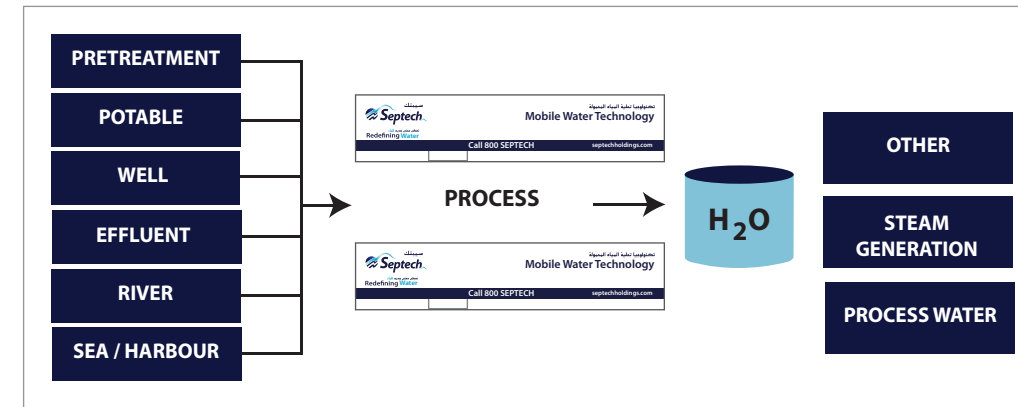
PRETREATMENT

POTABLE

WELL

EFFLUENT

RIVER

SEA / HARBOUR

سبتك
Septech
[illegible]
Redefining Water
تكنولوجيا تحلية المياه المتنقلة
Mobile Water Technology
Call 800 SEPTECH
septechholdings.com

PROCESS

سبتك
Septech
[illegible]
Redefining Water
تكنولوجيا تحلية المياه المتنقلة
Mobile Water Technology
Call 800 SEPTECH
septechholdings.com

$H_2O$

OTHER

STEAM GENERATION

PROCESS WATER